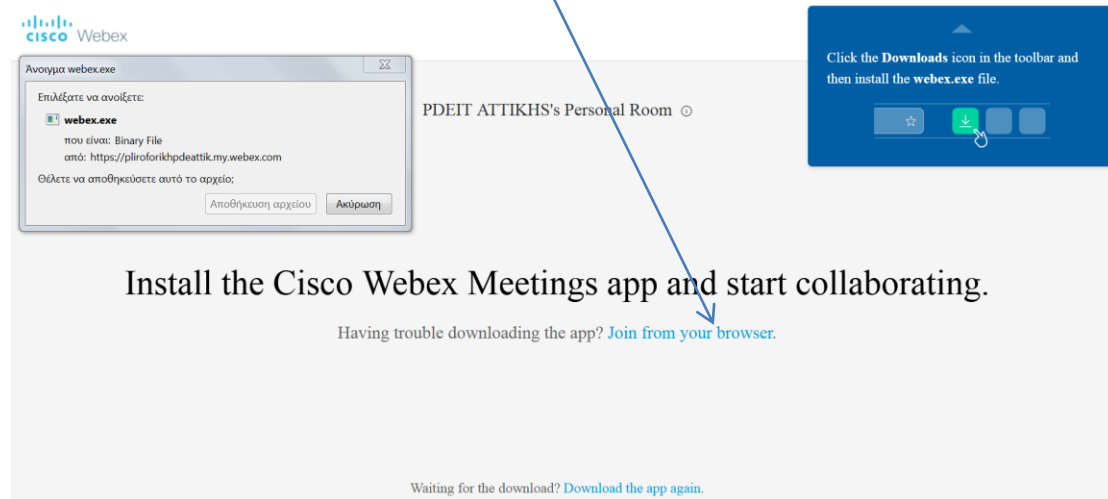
cisco Webex

Άνοιγμα webex.exe

Επιλέξατε να ανοίξετε:

webex.exe

που είναι: Binary File

από: https://pliroforikhpdeattik.my.webex.com

Θέλετε να αποθηκεύσετε αυτό το αρχείο;

Αποθήκευση αρχείου | Ακύρωση

PDEIT ATTIKHS's Personal Room

Click the **Downloads** icon in the toolbar and then install the **webex.exe** file.

Install the Cisco Webex Meetings app and start collaborating.

Having trouble downloading the app? Join from your browser.

Waiting for the download? Download the app again.